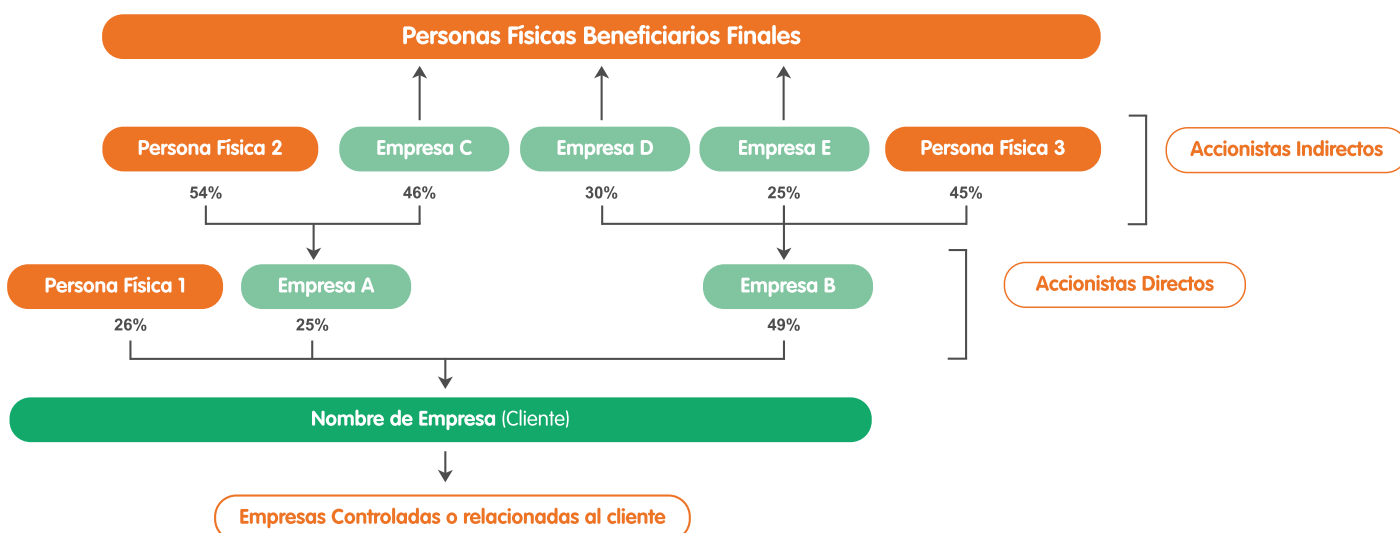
Personas Físicas Beneficiarios Finales

Persona Física 2
Empresa C
Empresa D
Empresa E
Persona Física 3
Accionistas Indirectos

54%
46%
30%
25%
45%

Persona Física 1
Empresa A
Empresa B
Accionistas Directos

26%
25%
49%

Nombre de Empresa (Cliente)

Empresas Controladas o relacionadas al cliente